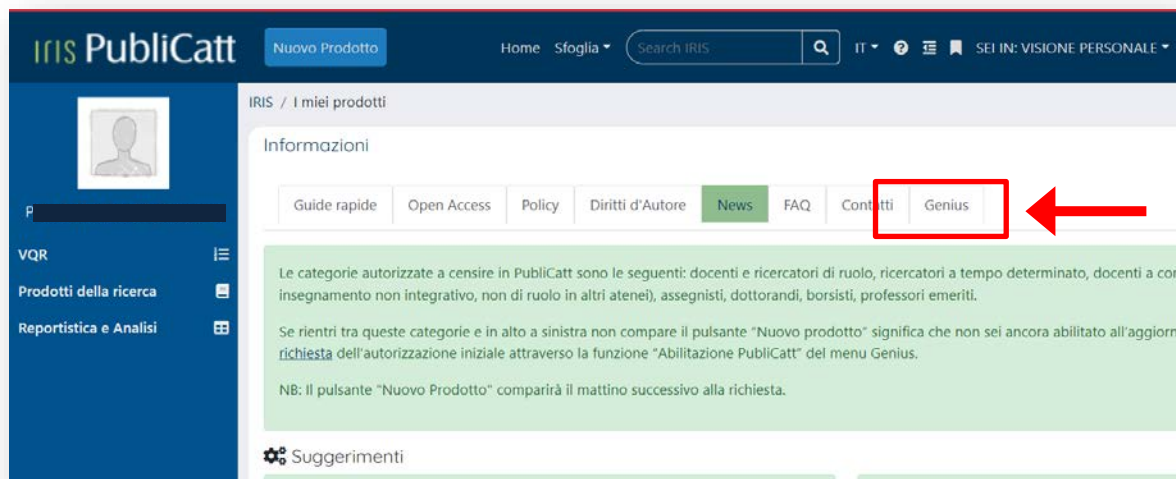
IRIS PubliCatt
Nuovo Prodotto
Home Sfoglia
Search IRIS
IT
SEI IN: VISIONE PERSONALE

P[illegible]

VQR
Prodotti della ricerca
Reportistica e Analisi

IRIS / I miei prodotti

Informazioni

Guide rapide | Open Access | Policy | Diritti d'Autore | News | FAQ | Contatti | Genius

Le categorie autorizzate a censire in PubliCatt sono le seguenti: docenti e ricercatori di ruolo, ricercatori a tempo determinato, docenti a co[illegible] insegnamento non integrativo, non di ruolo in altri atenei), assegnisti, dottorandi, borsisti, professori emeriti.

Se rientri tra queste categorie e in alto a sinistra non compare il pulsante "Nuovo prodotto" significa che non sei ancora abilitato all'aggiorn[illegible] richiesta dell'autorizzazione iniziale attraverso la funzione "Abilitazione PubliCatt" del menu Genius.

NB: Il pulsante "Nuovo Prodotto" comparirà il mattino successivo alla richiesta.

Suggerimenti